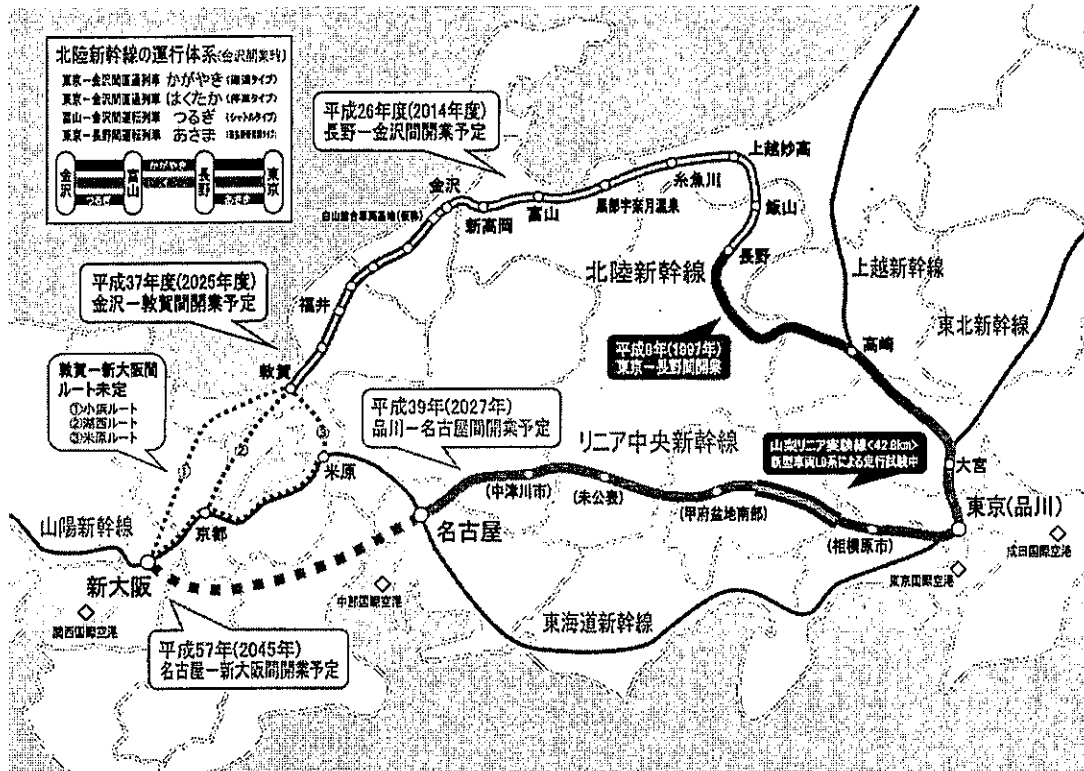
北陸新幹線の運行体系(金沢開業時)
東京—金沢間直通列車 かがやき (速達タイプ)
東京—金沢間直通列車 はくたか (停車タイプ)
富山—金沢間運行列車 つるぎ (シャトルタイプ)
東京—長野間運行列車 あさま (長野新幹線タイプ)

金沢 富山 長野 東京
かがやき
はくたか
つるぎ
あさま

平成26年度(2014年度)
長野—金沢間開業予定

上越妙高
糸魚川
黒部宇奈月温泉
富山
新高岡
金沢
白山総合車両基地(仮称)
飯山
長野
北陸新幹線
上越新幹線
東北新幹線

平成37年度(2025年度)
金沢—敦賀間開業予定

福井
敦賀

平成9年(1997年)
東京—長野間開業

高崎

敦賀—新大阪間
ルート未定
①小浜ルート
②湖西ルート
③米原ルート

平成39年(2027年)
品川—名古屋間開業予定

リニア中央新幹線

山梨リニア実験線<42.8km>
新型車両L0系による走行試験中

大宮
①
②
③
米原
(中津川市)
(未公表)
(甲府盆地南部)
東京(品川)
(相模原市)
山陽新幹線
京都
名古屋
新大阪
中部国際空港
東京国際空港
成田国際空港
関西国際空港
東海道新幹線

平成57年(2045年)
名古屋—新大阪間開業予定